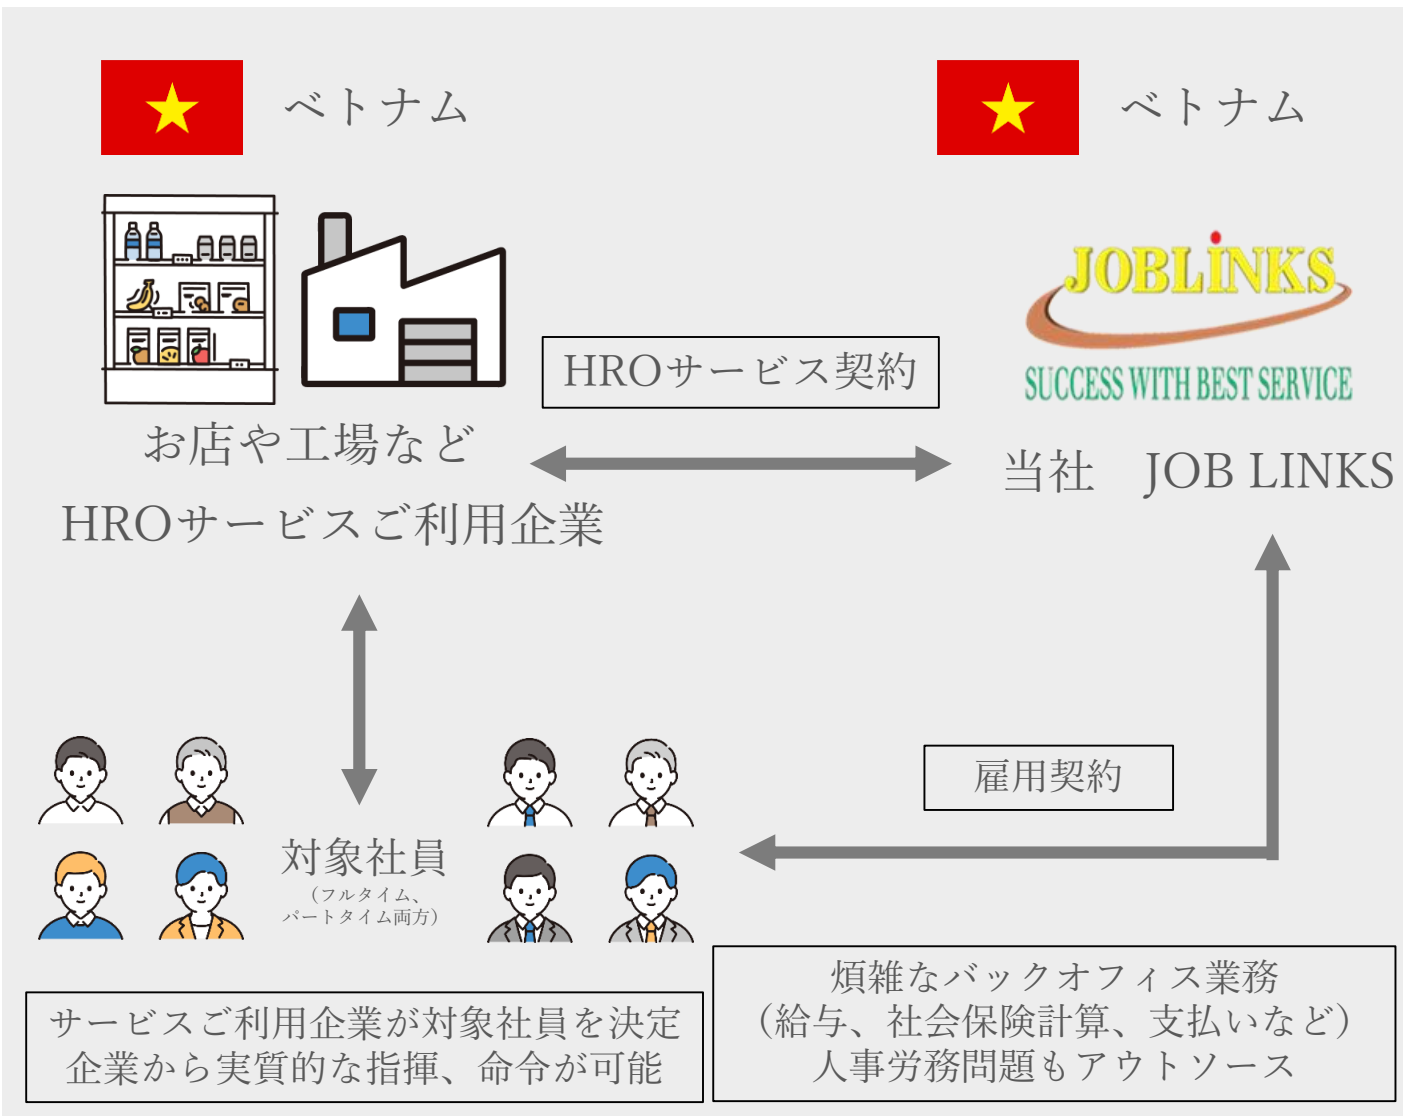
ベトナム

ベトナム

JOBLINKS
SUCCESS WITH BEST SERVICE

HROサービス契約

お店や工場など
HROサービスご利用企業

当社　JOB LINKS

雇用契約

対象社員
（フルタイム、パートタイム両方）

サービスご利用企業が対象社員を決定
企業から実質的な指揮、命令が可能

煩雑なバックオフィス業務
（給与、社会保険計算、支払いなど）
人事労務問題もアウトソース